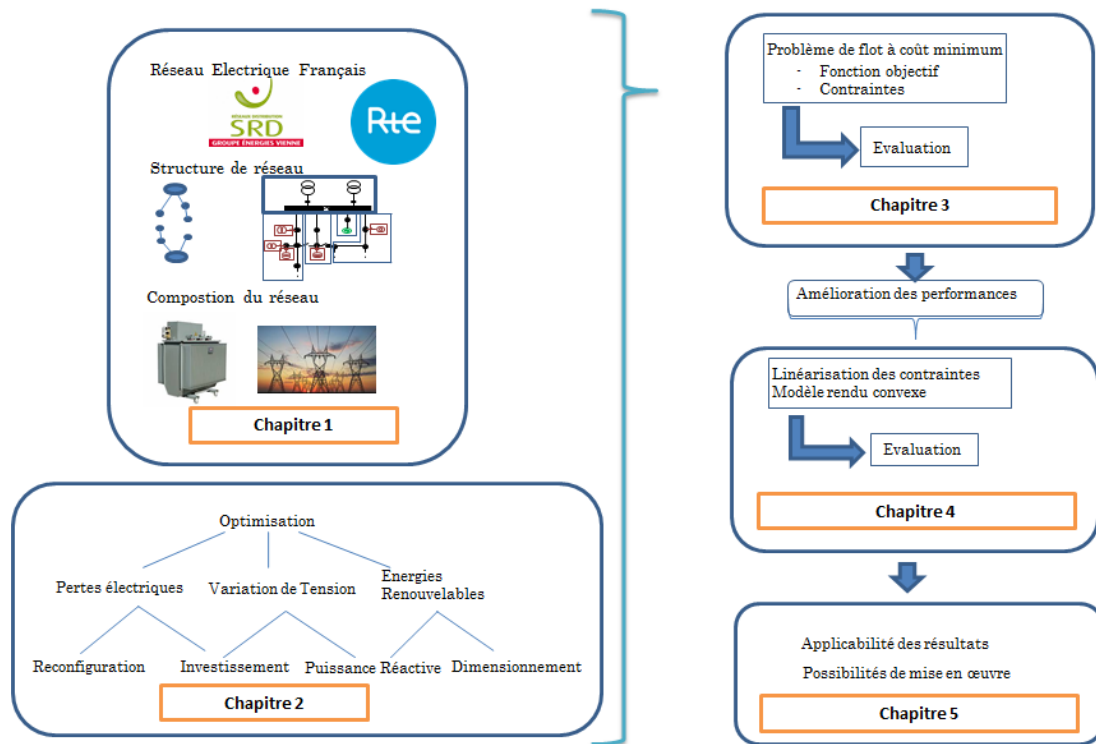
Réseau Electrique Français

SRD
GROUPE ENERGIES VIENNE

Rte

Structure de réseau

Compostion du réseau

Chapitre 1

Optimisation

Pertes électriques

Variation de Tension

Energies Renouvelables

Reconfiguration

Investissement

Puissance Réactive

Dimensionnement

Chapitre 2

Problème de flot à coût minimum
- Fonction objectif
- Contraintes

Evaluation

Chapitre 3

Amélioration des performances

Linéarisation des contraintes
Modèle rendu convexe

Evaluation

Chapitre 4

Applicabilité des résultats

Possibilités de mise en œuvre

Chapitre 5